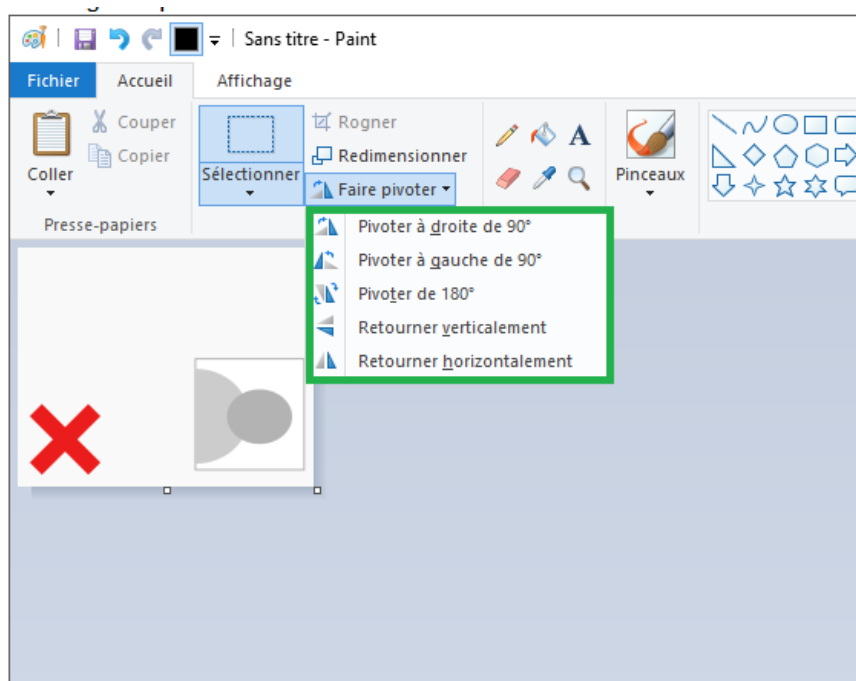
Sans titre - Paint

Fichier
Accueil
Affichage

Coller
Couper
Copier
Presse-papiers

Sélectionner
Rogner
Redimensionner
Faire pivoter

Pinceaux

Pivoter à droite de 90°
Pivoter à gauche de 90°
Pivoter de 180°
Retourner verticalement
Retourner horizontalement